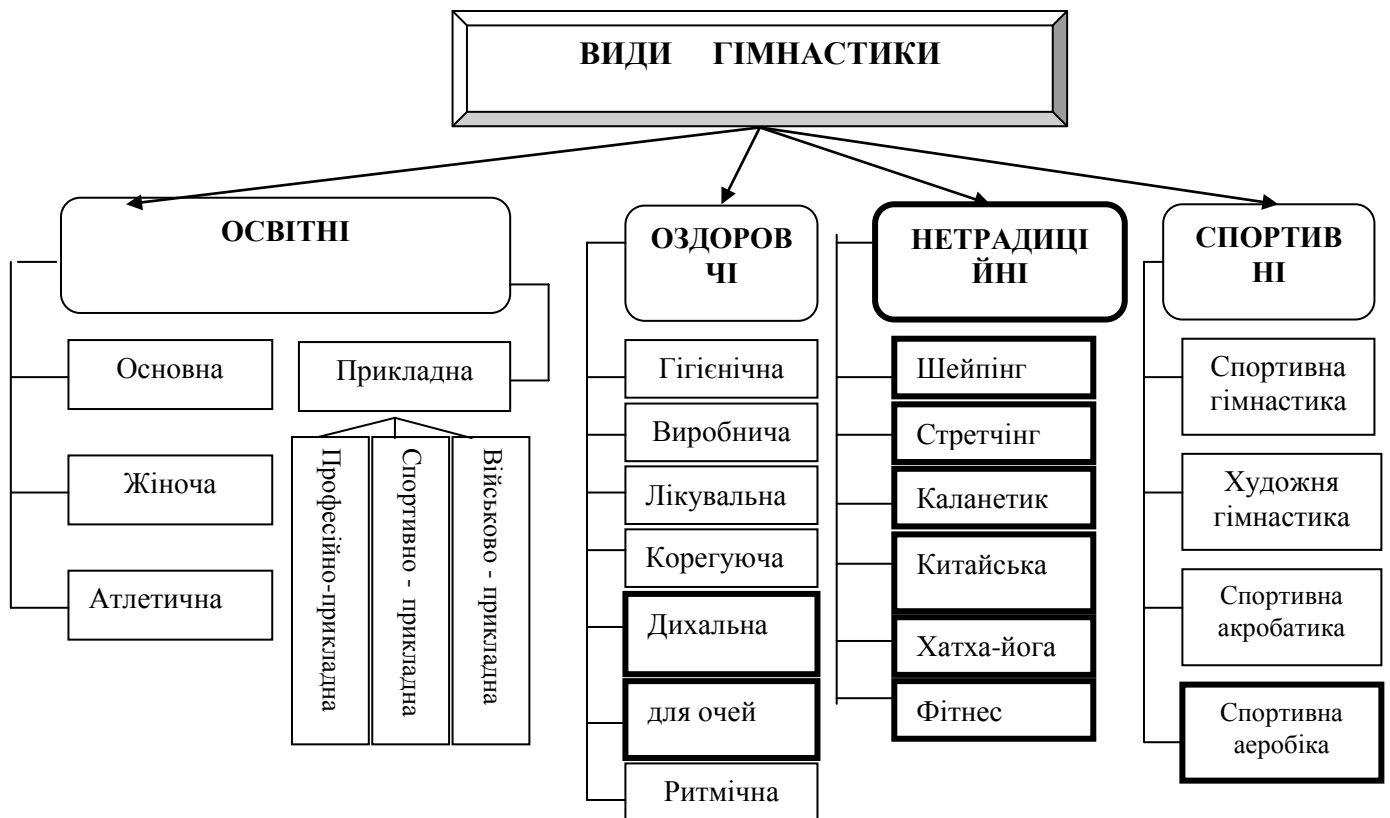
ВИДИ ГІМНАСТИКИ

ОСВІТНІ

Основна

Прикладна

Професійно-прикладна

Спортивно - прикладна

Військово - прикладна

Жіноча

Атлетична

ОЗДОРОВ ЧІ

Гігієнічна

Виробнича

Лікувальна

Корегуюча

Дихальна

для очей

Ритмічна

НЕТРАДИЦІ ЙНІ

Шейпінг

Стретчінг

Каланетик

Китайська

Хатха-йога

Фітнес

СПОРТИВ НІ

Спортивна гімнастика

Художня гімнастика

Спортивна акробатика

Спортивна аеробіка